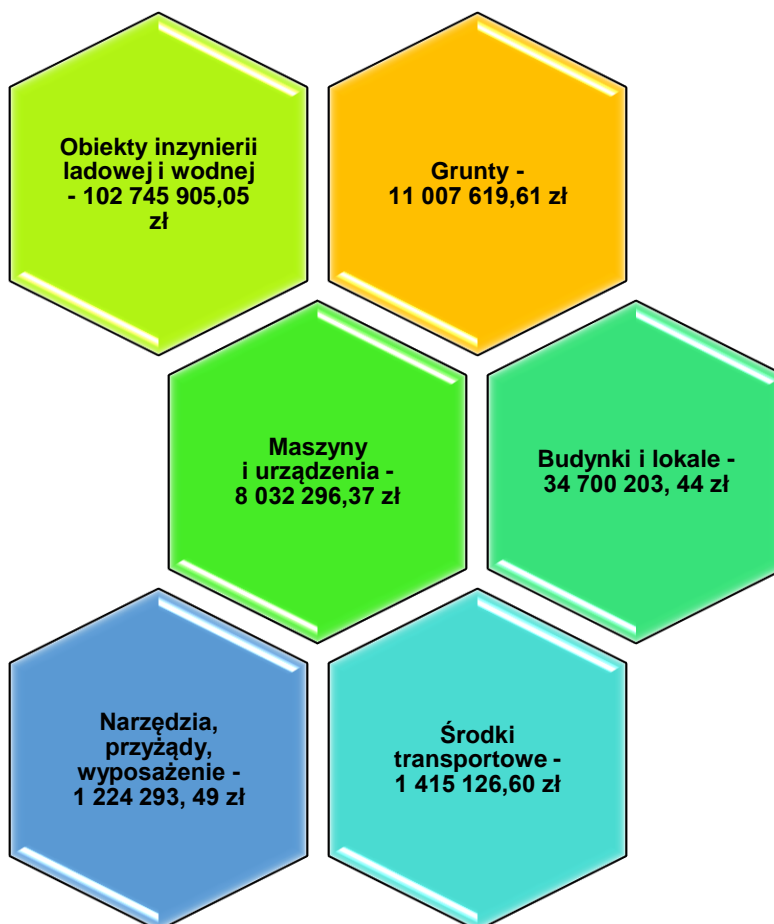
Obiekty inzynierii ladowej i wodnej - 102 745 905,05 zł

Grunty - 11 007 619,61 zł

Maszyny i urządzenia - 8 032 296,37 zł

Budynki i lokale - 34 700 203, 44 zł

Narzędzia, przyżądy, wyposażenie - 1 224 293, 49 zł

Środki transportowe - 1 415 126,60 zł